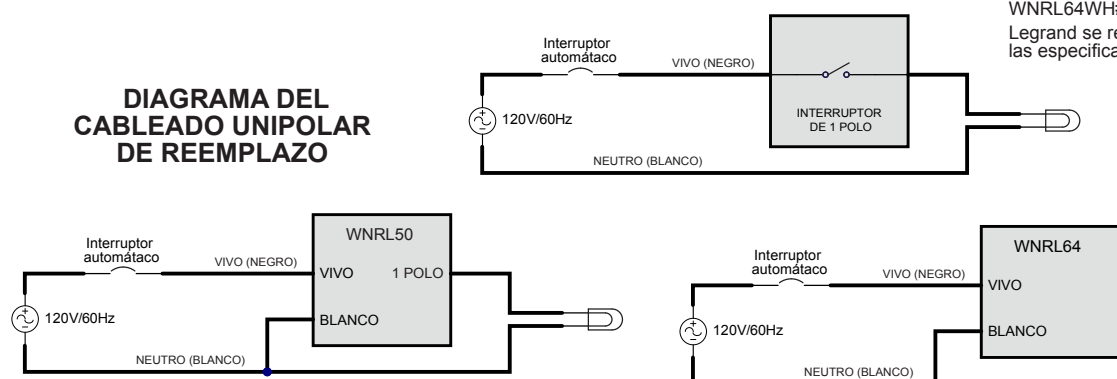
WNRL64WH

Legrand se re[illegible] las especifica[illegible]

DIAGRAMA DEL CABLEADO UNIPOLAR DE REEMPLAZO

Interruptor automátaco

VIVO (NEGRO)

120V/60Hz

INTERRUPTOR DE 1 POLO

NEUTRO (BLANCO)

WNRL50

Interruptor automátaco

VIVO (NEGRO)

VIVO

1 POLO

120V/60Hz

BLANCO

NEUTRO (BLANCO)

WNRL64

Interruptor automátaco

VIVO (NEGRO)

VIVO

120V/60Hz

BLANCO

NEUTRO (BLANCO)